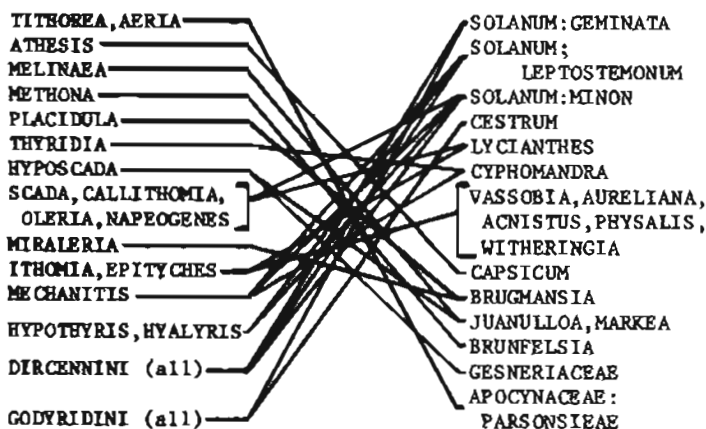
TITHOREA, AERIA
ATHESIS
MELINAEA
METHONA
PLACIDULA
THYRIDIA
HYPOSCADA
SCADA, CALLITHOMIA, OLERIA, NAPEOGENES
MIRALERIA
ITHOMIA, EPITYCHES
MECHANITIS
HYPOTHYRIS, HYALYRIS
DIRCENNINI (all)
GODYRIDINI (all)

SOLANUM: GEMINATA
SOLANUM; LEPTOSTEMONUM
SOLANUM: MINON
CESTRUM
LYCIANTHES
CYPHOMANDRA
VASSOBIA, AURELIANA, ACNISTUS, PHYSALIS, WITHERINGIA
CAPSICUM
BRUGMANSIA
JUANULLOA, MARKEA
BRUNFELSIA
GESNERIACEAE
APOCYNACEAE: PARSONSIEAE